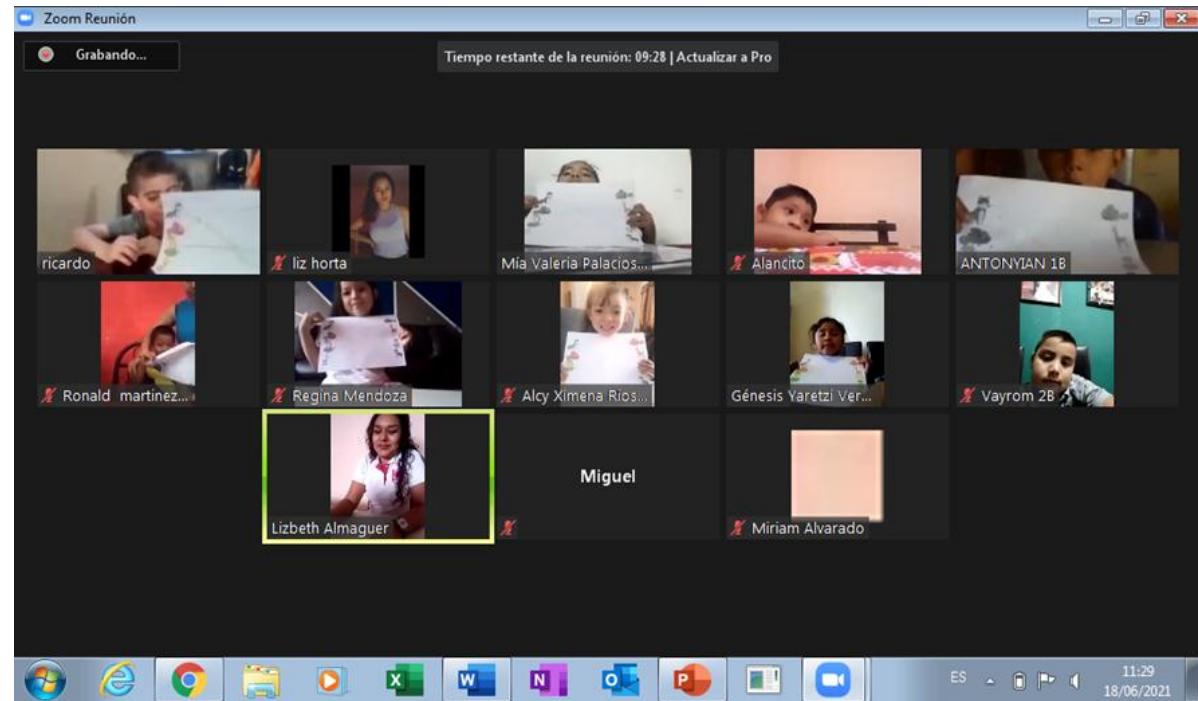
Zoom Reunión

Grabando...

Tiempo restante de la reunión: 09:28 | Actualizar a Pro

ricardo

liz horta

Mía Valeria Palacios...

Alancito

ANTONYIAN 1B

Ronald martinez...

Regina Mendoza

Alcy Ximena Rios...

Génesis Yaretzi Ver...

Vayrom 2B

Lizbeth Almaguer

Miguel

Miriam Alvarado

ES

11:29
18/06/2021